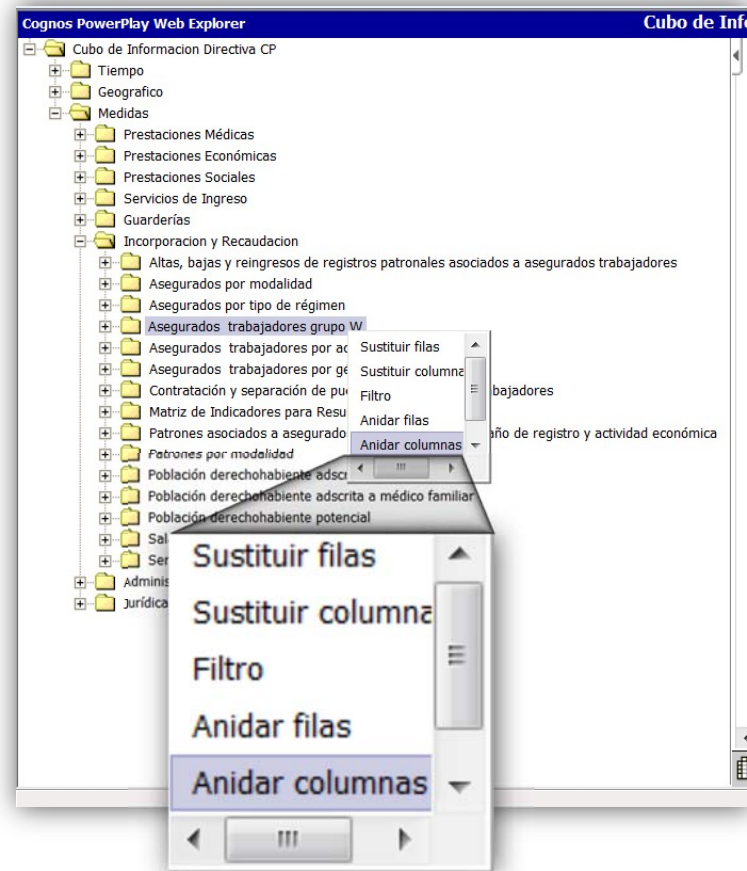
Cognos PowerPlay Web Explorer
Cubo de Info

Cubo de Informacion Directiva CP
Tiempo
Geografico
Medidas
Prestaciones Médicas
Prestaciones Económicas
Prestaciones Sociales
Servicios de Ingreso
Guarderías
Incorporacion y Recaudacion
Altas, bajas y reingresos de registros patronales asociados a asegurados trabajadores
Asegurados por modalidad
Asegurados por tipo de régimen
Asegurados trabajadores grupo W
Asegurados trabajadores por ac
Asegurados trabajadores por ge
Contratación y separación de pu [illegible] bajadores
Matriz de Indicadores para Resu
Patrones asociados a asegurado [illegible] año de registro y actividad económica
Patrones por modalidad
Población derechohabiente adscr
Población derechohabiente adscrita a médico familiar
Población derechohabiente potencial
Sal
Ser
Adminis
Jurídica

Sustituir filas
Sustituir columna
Filtro
Anidar filas
Anidar columnas

Sustituir filas
Sustituir columna
Filtro
Anidar filas
Anidar columnas